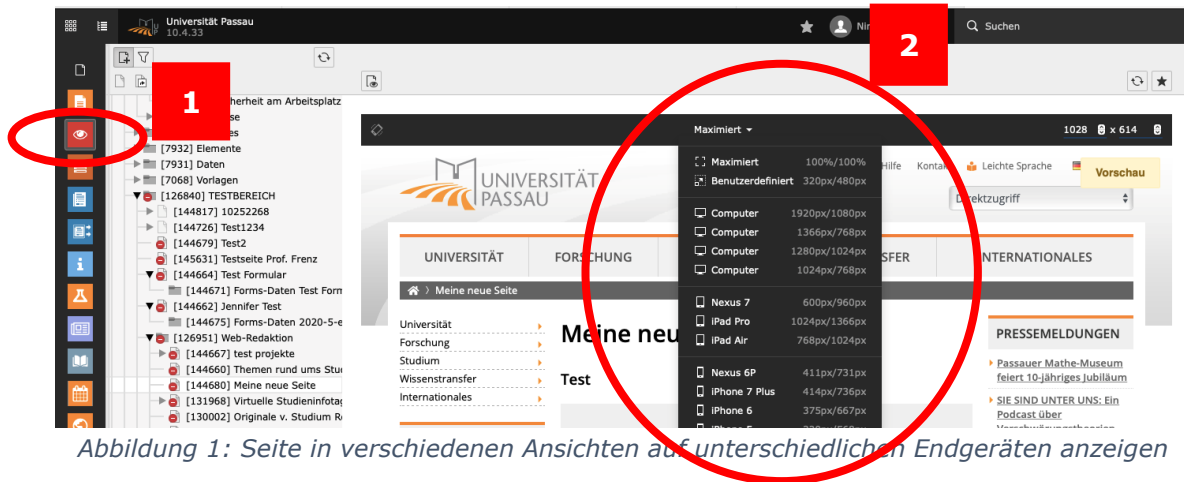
Universität Passau
10.4.33

Nir

Suchen

1

2

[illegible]herheit am Arbeitsplatz
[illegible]se
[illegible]es
[7932] Elemente
[7931] Daten
[7068] Vorlagen
[126840] TESTBEREICH
[144817] 10252268
[144726] Test1234
[144679] Test2
[145631] Testseite Prof. Frenz
[144664] Test Formular
[144671] Forms-Daten Test Form
[144662] Jennifer Test
[144675] Forms-Daten 2020-5-e
[126951] Web-Redaktion
[144667] test projekte
[144660] Themen rund ums Stu
[144680] Meine neue Seite
[131968] Virtuelle Studieninfotag
[130002] Originale v. Studium R

Maximiert

1028 × 614

| | |
|---|---|
| Maximiert | 100%/100% |
| Benutzerdefiniert | 320px/480px |
| Computer | 1920px/1080px |
| Computer | 1366px/768px |
| Computer | 1280px/1024px |
| Computer | 1024px/768px |
| Nexus 7 | 600px/960px |
| iPad Pro | 1024px/1366px |
| iPad Air | 768px/1024px |
| Nexus 6P | 411px/731px |
| iPhone 7 Plus | 414px/736px |
| iPhone 6 | 375px/667px |

UNIVERSITÄT PASSAU

Hilfe Kontakt Leichte Sprache

Vorschau

Direktzugriff

UNIVERSITÄT FORSCHUNG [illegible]SFER INTERNATIONALES

Meine neue Seite

Universität
Forschung
Studium
Wissenstransfer
Internationales

Meine neu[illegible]

Test

PRESSEMELDUNGEN

Passauer Mathe-Museum feiert 10-jähriges Jubiläum

SIE SIND UNTER UNS: Ein Podcast über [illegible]

Abbildung 1: Seite in verschiedenen Ansichten auf unterschiedlichen Endgeräten anzeigen